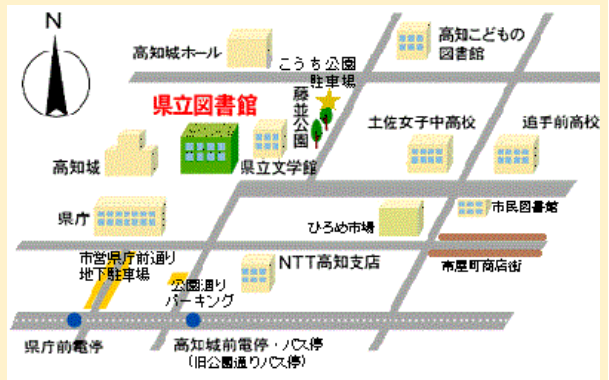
N

高知城ホール

高知こどもの図書館

こうち公園駐車場

藤並公園

県立図書館

土佐女子中高校

追手前高校

高知城

県立文学館

県庁

ひろめ市場

市民図書館

市営県庁前通り地下駐車場

NTT高知支店

帯屋町商店街

公園通りパーキング

県庁前電停

高知城前電停・バス停
（旧公園通りバス停）